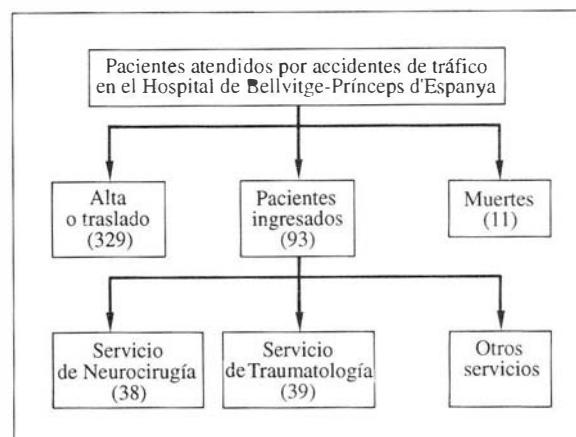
Pacientes atendidos por accidentes de tráfico en el Hospital de Bellvitge-Prínceps d'Espanya

Alta o traslado (329)

Pacientes ingresados (93)

Muertes (11)

Servicio de Neurocirugía (38)

Servicio de Traumatología (39)

Otros servicios